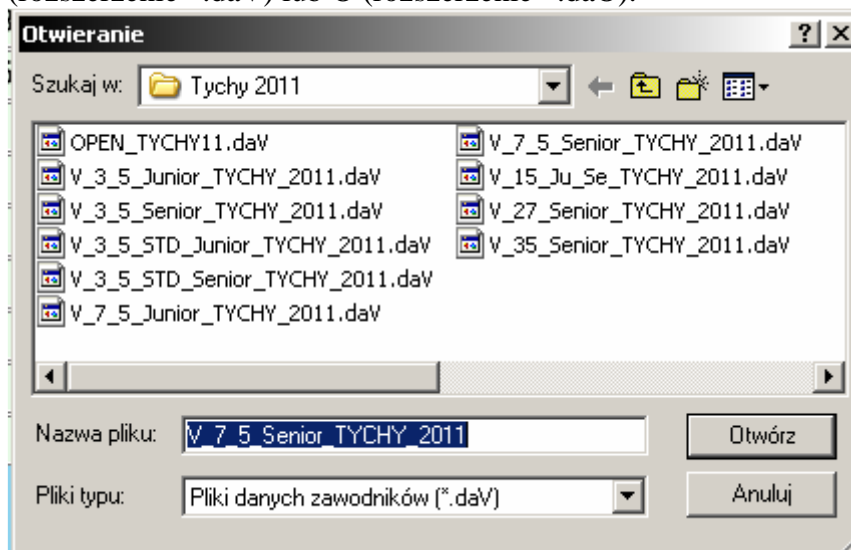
(rozszerzenie *.daV) lub S (rozszerzenie *.daS).

Otwieranie

Szukaj w: Tychy 2011

OPEN_TYCHY11.daV
V_3_5_Junior_TYCHY_2011.daV
V_3_5_Senior_TYCHY_2011.daV
V_3_5_STD_Junior_TYCHY_2011.daV
V_3_5_STD_Senior_TYCHY_2011.daV
V_7_5_Junior_TYCHY_2011.daV
V_7_5_Senior_TYCHY_2011.daV
V_15_Ju_Se_TYCHY_2011.daV
V_27_Senior_TYCHY_2011.daV
V_35_Senior_TYCHY_2011.daV

Nazwa pliku: V_7_5_Senior_TYCHY_2011

Otwórz

Pliki typu: Pliki danych zawodników (*.daV)

Anuluj